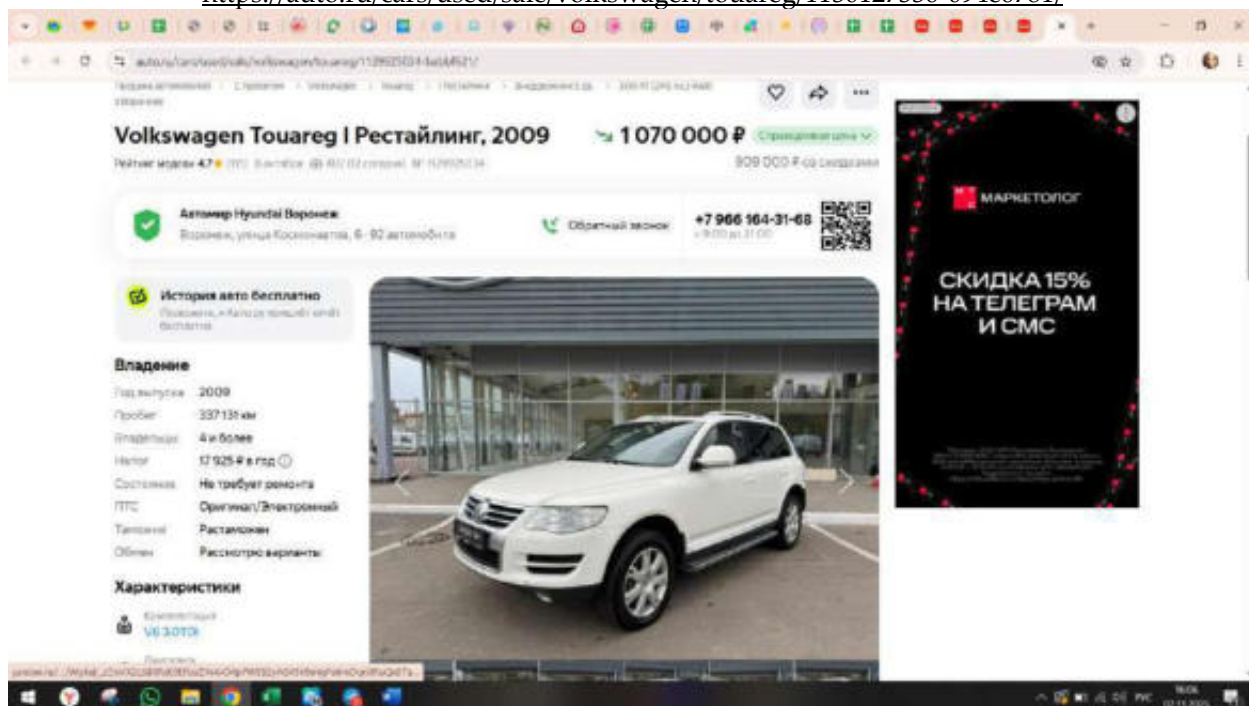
https://auto.ru/cars/used/sale/volkswagen/touareg/1130 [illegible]

auto.ru/cars/used/sale/volkswagen/touareg/1129925034-ba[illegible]/

Volkswagen Touareg I Рестайлинг, 2009

1 070 000 ₽

909 000 ₽ со скидками

Автомир Hyundai Воронеж

Воронеж, улица Космонавтов, 6 · 92 автомобиля

Обратный звонок

+7 966 164-31-68

История авто бесплатно

Владение

| Год выпуска | 2009 |
|---|---|
| Пробег | 337 131 км |
| Владельцы | 4 и более |
| Налог | 17 925 ₽ в год |
| Состояние | Не требует ремонта |
| ПТС | Оригинал/Электронный |
| Таможня | Растаможен |
| Обмен | Рассмотрю варианты |

Характеристики

V6 3.0TDI

МАРКЕТОПОГ

СКИДКА 15% НА ТЕЛЕГРАМ И СМС